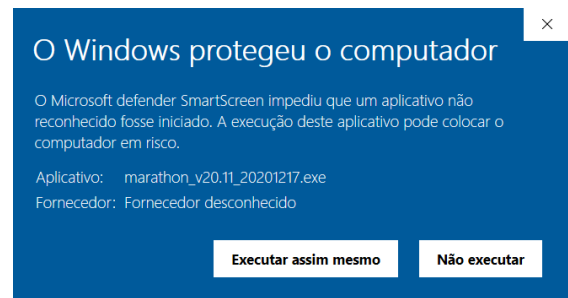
×

O Windows protegeu o computador

O Microsoft defender SmartScreen impediu que um aplicativo não reconhecido fosse iniciado. A execução deste aplicativo pode colocar o computador em risco.

Aplicativo: marathon_v20.11_20201217.exe
Fornecedor: Fornecedor desconhecido

Executar assim mesmo

Não executar